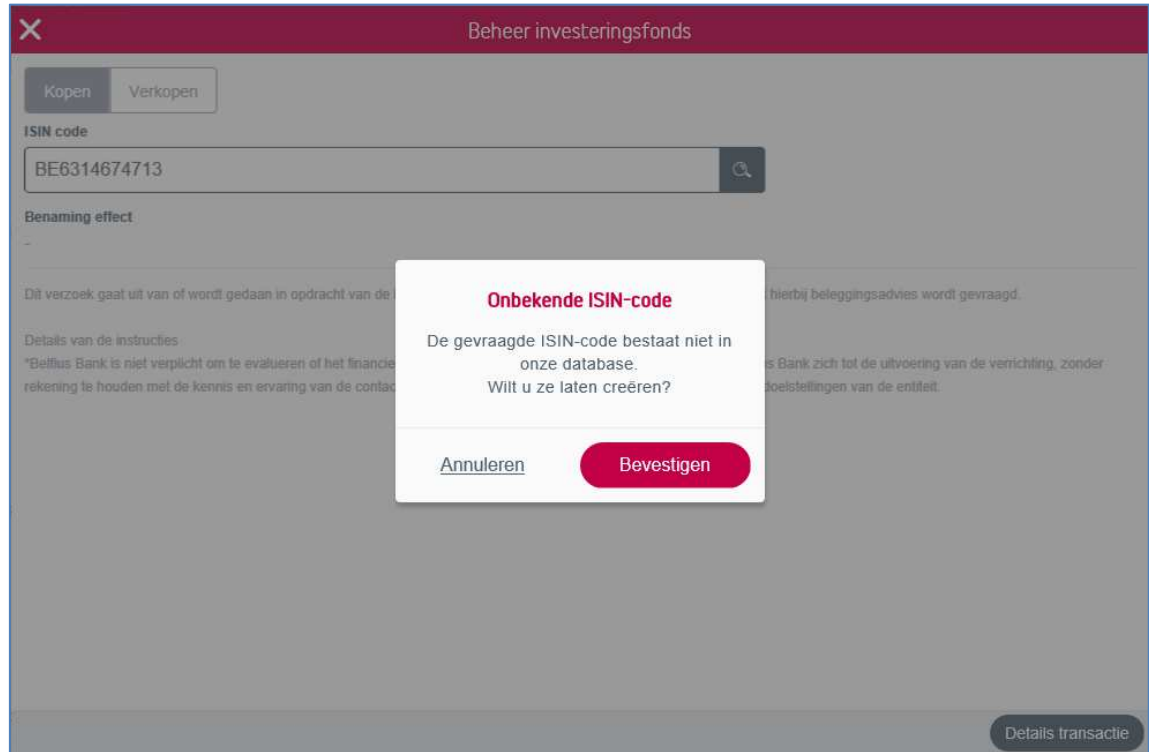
Beheer investeringsfonds

Kopen Verkopen

ISIN code

BE6314674713

Benaming effect

-

Dit verzoek gaat uit van of wordt gedaan in opdracht van de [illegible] hierbij beleggingsadvies wordt gevraagd.

Details van de instructies
*Belfius Bank is niet verplicht om te evalueren of het financie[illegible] s Bank zich tot de uitvoering van de verrichting, zonder rekening te houden met de kennis en ervaring van de contac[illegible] doelstellingen van de entiteit.

Onbekende ISIN-code

De gevraagde ISIN-code bestaat niet in onze database.
Wilt u ze laten creëren?

Annuleren Bevestigen

Details transactie